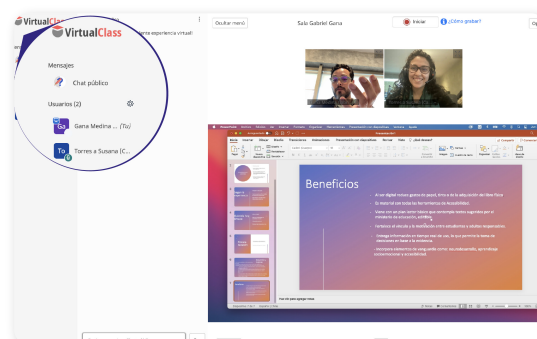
VirtualClass

VirtualClass

...nueva experiencia virtual!

Mensajes

Chat público

Usuarios (2)

Ga Gana Medina ... (Tú)

To Torres a Susana (C...

Ocultar menú

Sala Gabriel Gana

Iniciar

¿Cómo grabar?

Beneficios

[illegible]

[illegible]

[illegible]

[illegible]

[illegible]

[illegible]